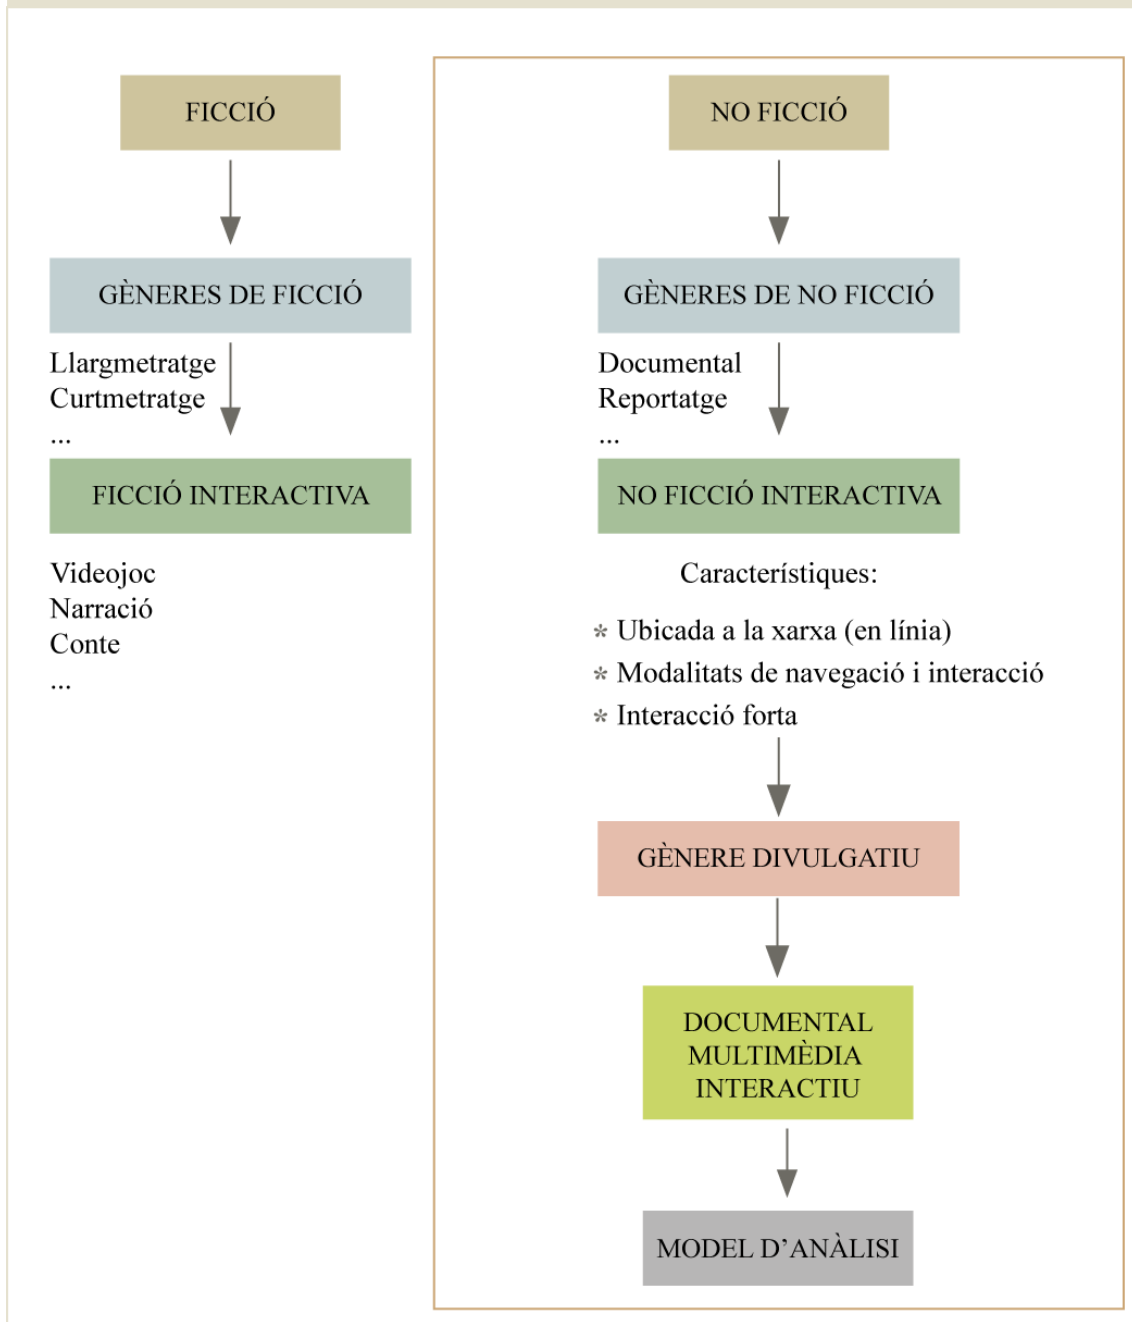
FICCIÓ

GÈNERES DE FICCIÓ

Llargmetratge
Curtmetratge
...

FICCIÓ INTERACTIVA

Videojoc
Narració
Conte
...

NO FICCIÓ

GÈNERES DE NO FICCIÓ

Documental
Reportatge
...

NO FICCIÓ INTERACTIVA

Característiques:

* Ubicada a la xarxa (en línia)
* Modalitats de navegació i interacció
* Interacció forta

GÈNERE DIVULGATIU

DOCUMENTAL MULTIMÈDIA INTERACTIU

MODEL D'ANÀLISI